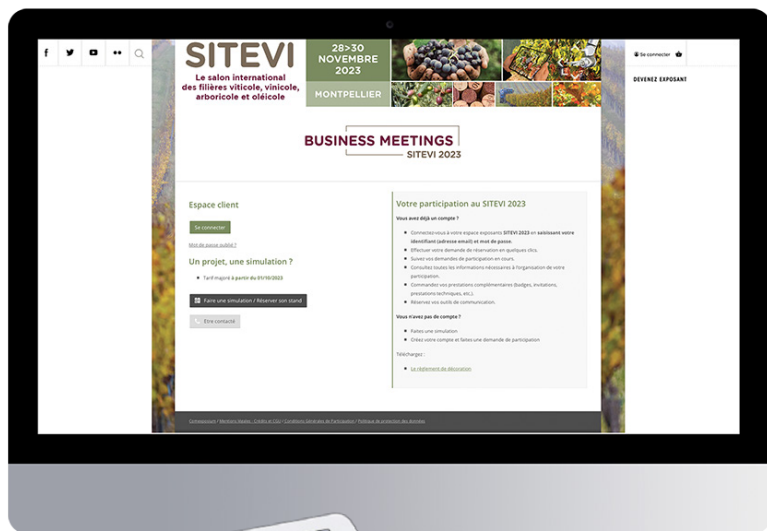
SITEVI
Le salon international des filières viticole, vinicole, arboricole et oléicole

28>30 NOVEMBRE 2023

MONTPELLIER

Se connecter

DEVENEZ EXPOSANT

BUSINESS MEETINGS
SITEVI 2023

Espace client

Se connecter

Mot de passe oublié ?

Un projet, une simulation ?

• Tarif majoré à partir du 01/10/2022

Faire une simulation / Réserver son stand

Etre contacté

Votre participation au SITEVI 2023

Vous avez déjà un compte ?

• Connectez-vous à votre espace exposants SITEVI 2023 en saisissant votre identifiant (adresse email) et mot de passe.
• Effectuer votre demande de réservation en quelques clics.
• Suivez vos demandes de participation en cours.
• Consultez toutes les informations nécessaires à l'organisation de votre participation.
• Commandez vos prestations complémentaires (badges, invitations, prestations techniques, etc.)
• Réservez vos outils de communication.

Vous n'avez pas de compte ?

• Faites une simulation
• Créez votre compte et faites une demande de participation

Téléchargez :

• Le règlement de décoration

Contact / Mentions légales - Crédits et CGU / Conditions Générales de Participation / Politique de protection des données